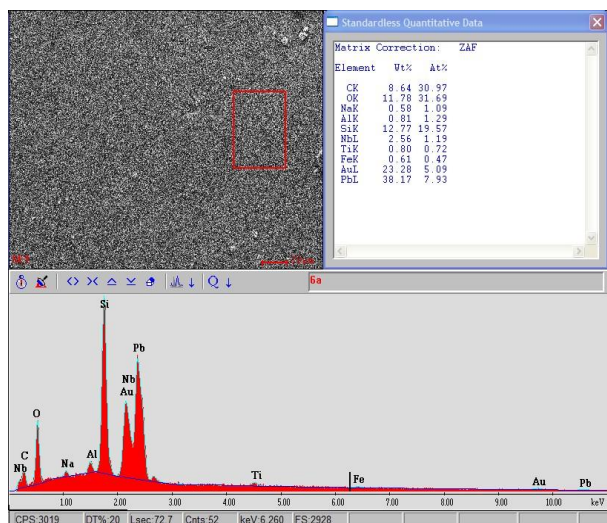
Standardless Quantitative Data

Matrix Correction: ZAF

| Element | Wt% | At% |
|---|---|---|
| CK | 8.64 | 30.97 |
| OK | 11.78 | 31.69 |
| NaK | 0.58 | 1.09 |
| AlK | 0.81 | 1.29 |
| SiK | 12.77 | 19.57 |
| NbL | 2.56 | 1.19 |
| TiK | 0.80 | 0.72 |
| FeK | 0.61 | 0.47 |
| AuL | 23.28 | 5.09 |
| PbL | 38.17 | 7.93 |

6a

Si
Pb
Nb
Au
O
C
Nb
Na
Al
Ti
Fe
Au
Pb

1.00 2.00 3.00 4.00 5.00 6.00 7.00 8.00 9.00 10.00 keV

CPS:3019 DT%:20 Lsec:72.7 Cnts:52 keV:6.260 FS:2928